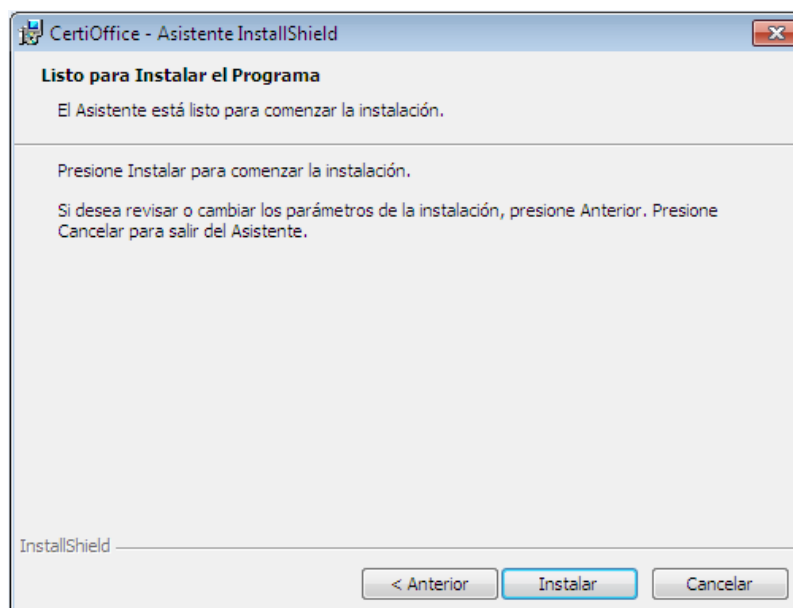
CertiOffice - Asistente InstallShield

Listo para Instalar el Programa

El Asistente está listo para comenzar la instalación.

Presione Instalar para comenzar la instalación.

Si desea revisar o cambiar los parámetros de la instalación, presione Anterior. Presione Cancelar para salir del Asistente.

InstallShield

< Anterior

Instalar

Cancelar